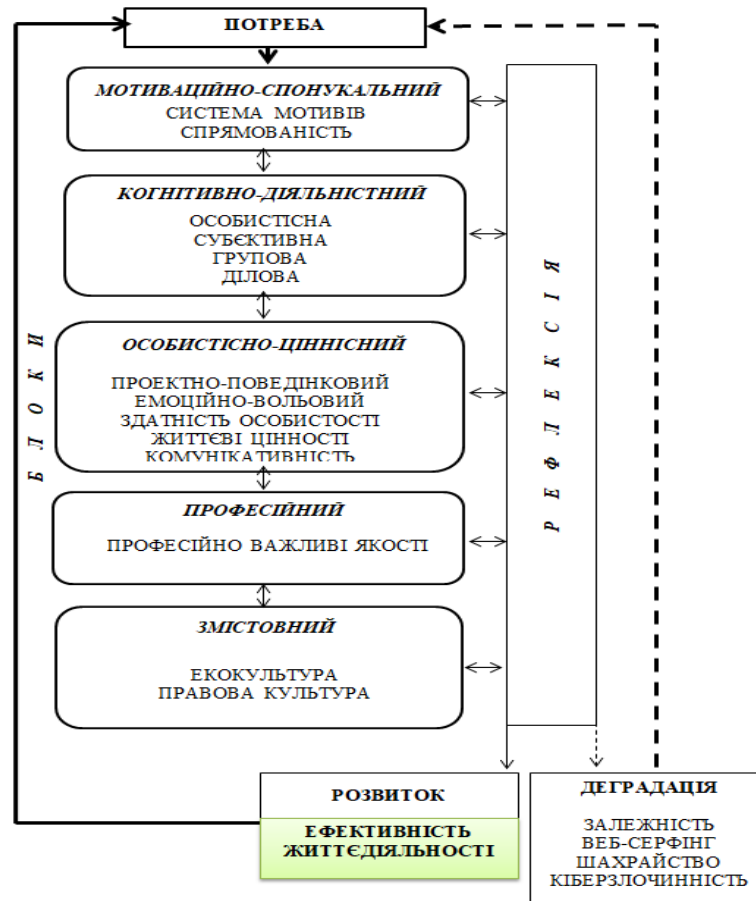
ПОТРЕБА

МОТИВАЦІЙНО-СПОНУКАЛЬНИЙ
СИСТЕМА МОТИВІВ
СПРЯМОВАНІСТЬ

КОГНІТИВНО-ДІЯЛЬНІСТНИЙ
ОСОБИСТІСНА
СУБЄКТИВНА
ГРУПОВА
ДІЛОВА

ОСОБИСТІСНО-ЦІННІСНИЙ
ПРОЕКТНО-ПОВЕДІНКОВИЙ
ЕМОЦІЙНО-ВОЛЬОВИЙ
ЗДАТНІСТЬ ОСОБИСТОСТІ
ЖИТТЄВІ ЦІННОСТІ
КОМУНІКАТИВНІСТЬ

ПРОФЕСІЙНИЙ
ПРОФЕСІЙНО ВАЖЛИВІ ЯКОСТІ

ЗМІСТОВНИЙ
ЕКОКУЛЬТУРА
ПРАВОВА КУЛЬТУРА

Б Л О К И

Р Е Ф Л Е К С І Я

РОЗВИТОК

ЕФЕКТИВНІСТЬ ЖИТТЄДІЯЛЬНОСТІ

ДЕГРАДАЦІЯ
ЗАЛЕЖНІСТЬ
ВЕБ-СЕРФІНГ
ШАХРАЙСТВО
КІБЕРЗЛОЧИННІСТЬ